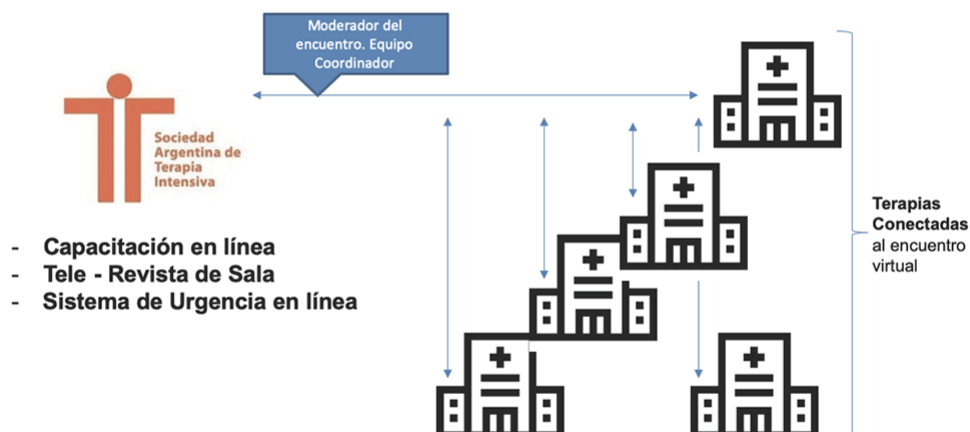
Moderador del encuentro. Equipo Coordinador

Sociedad Argentina de Terapia Intensiva

- Capacitación en línea
- Tele - Revista de Sala
- Sistema de Urgencia en línea

Terapias Conectadas al encuentro virtual